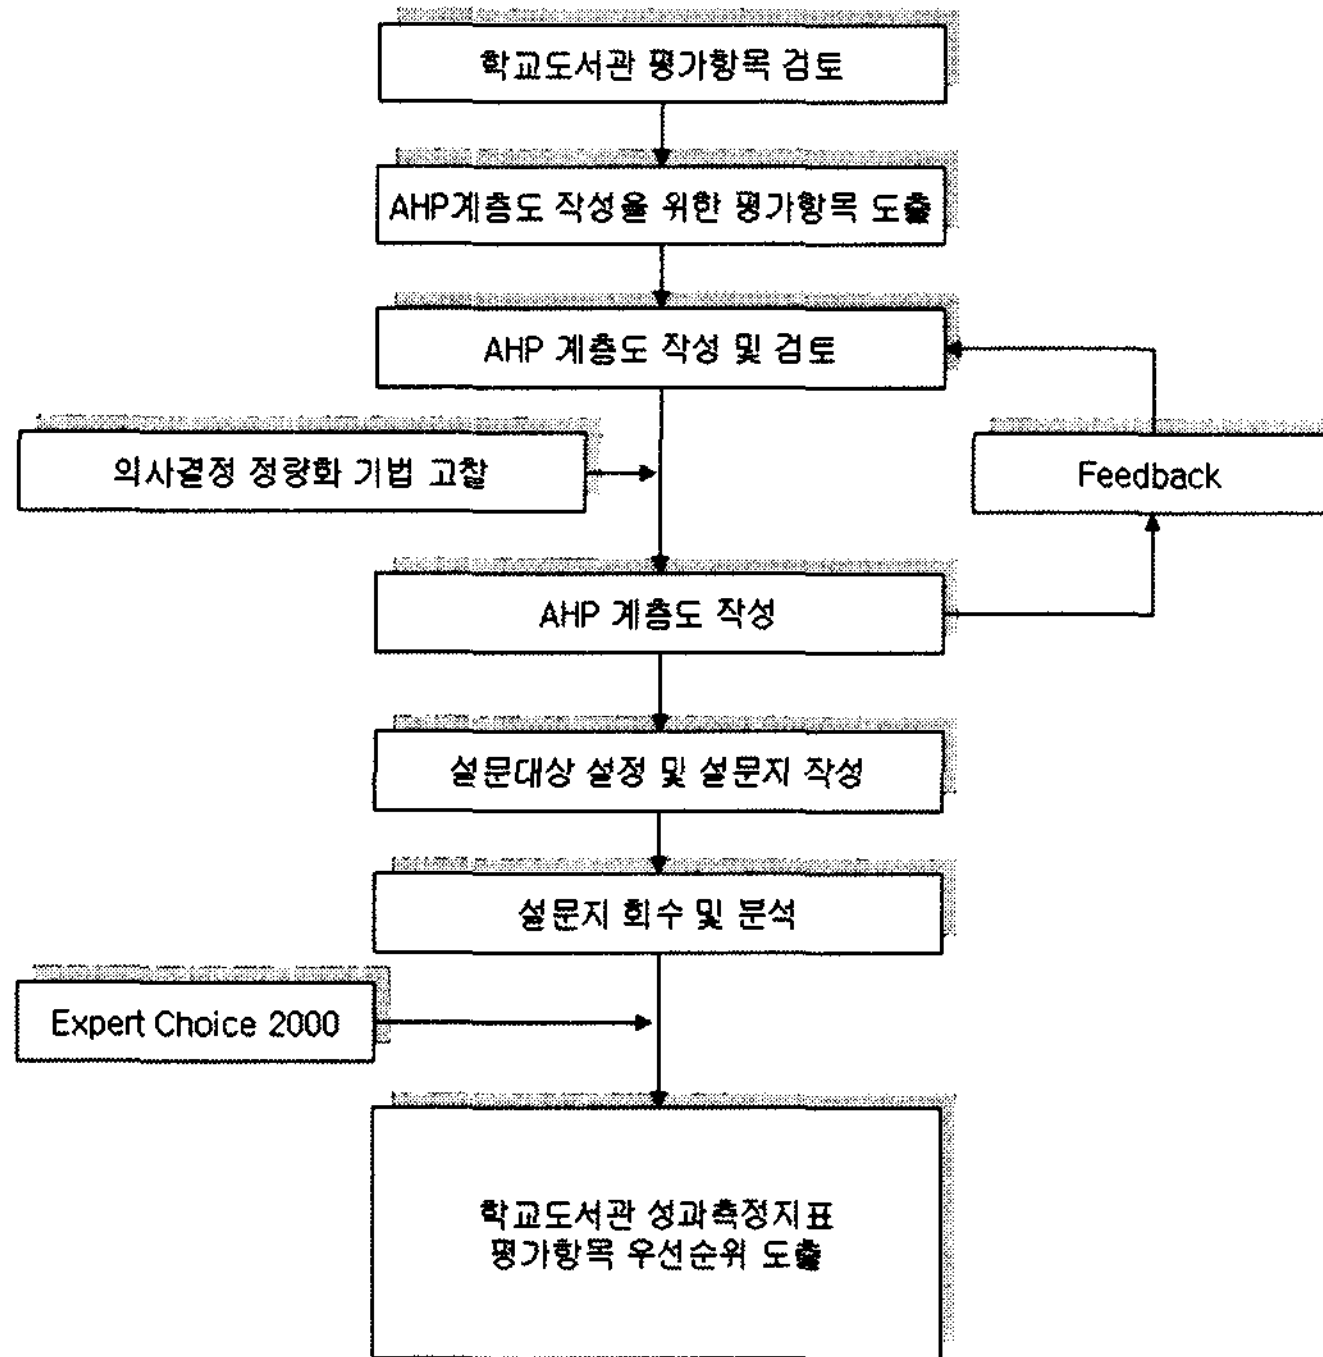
학교도서관 평가항목 검토

AHP계층도 작성을 위한 평가항목 도출

AHP 계층도 작성 및 검토

의사결정 정량화 기법 고찰

Feedback

AHP 계층도 작성

설문대상 설정 및 설문지 작성

설문지 회수 및 분석

Expert Choice 2000

학교도서관 성과측정지표
평가항목 우선순위 도출